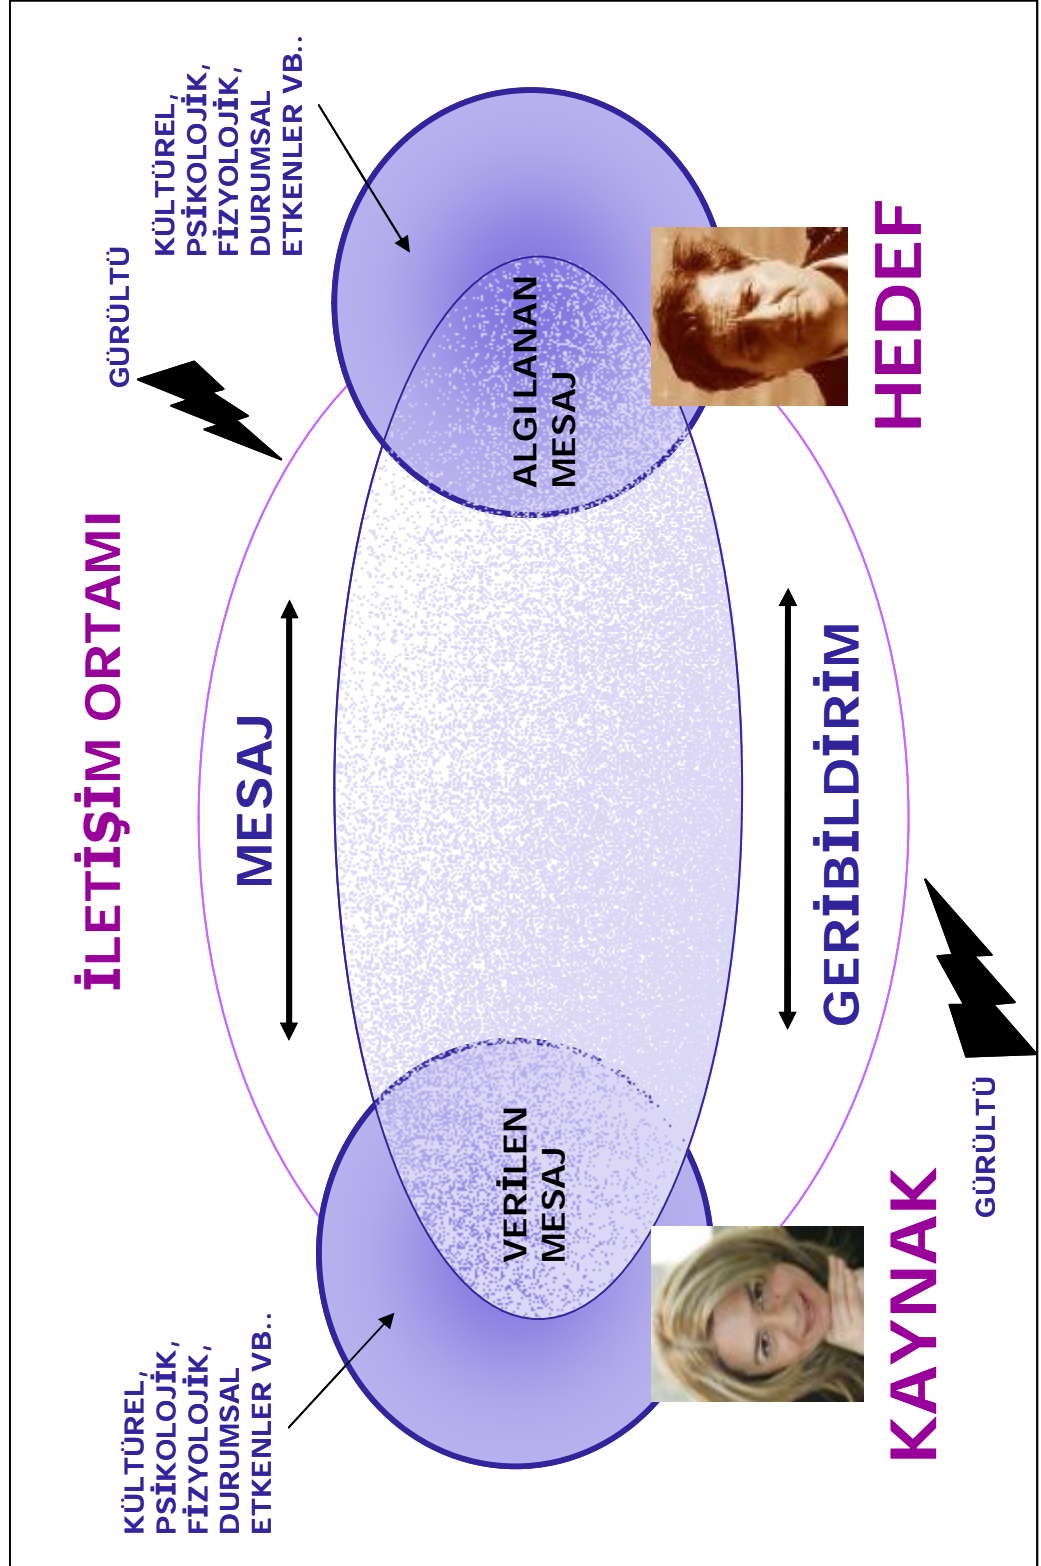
İLETİŞİM ORTAMI

GÜRÜLTÜ

KÜLTÜREL, PSİKOLOJİK, FİZYOLOJİK, DURUMSAL ETKENLER VB..

ALGILANAN MESAJ

HEDEF

MESAJ

GERİBİLDİRİM

VERİLEN MESAJ

KÜLTÜREL, PSİKOLOJİK, FİZYOLOJİK, DURUMSAL ETKENLER VB..

KAYNAK

GÜRÜLTÜ